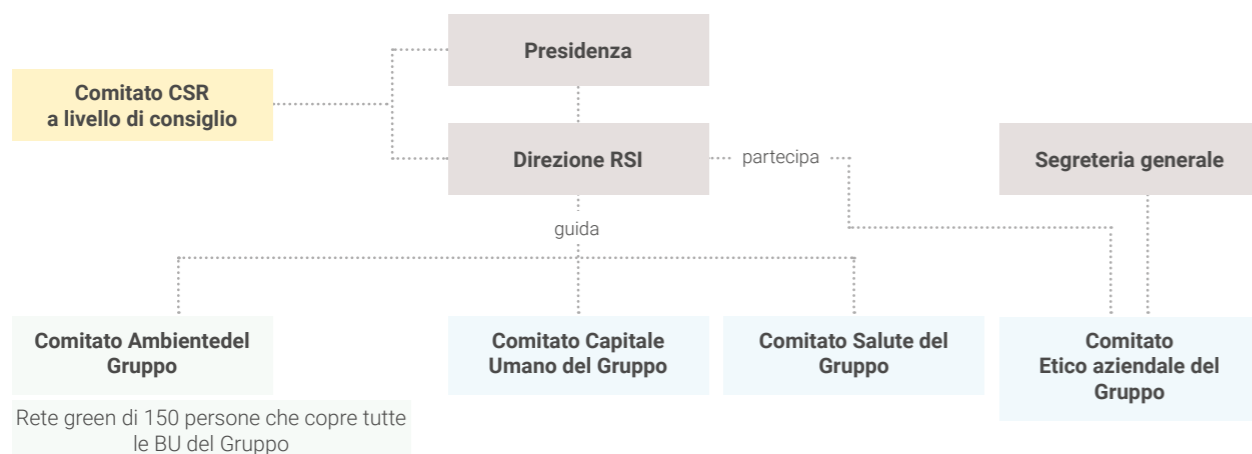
Presidenza

Comitato CSR a livello di consiglio

Direzione RSI

partecipa

Segreteria generale

guida

Comitato Ambientedel Gruppo

Rete green di 150 persone che copre tutte le BU del Gruppo

Comitato Capitale Umano del Gruppo

Comitato Salute del Gruppo

Comitato Etico aziendale del Gruppo